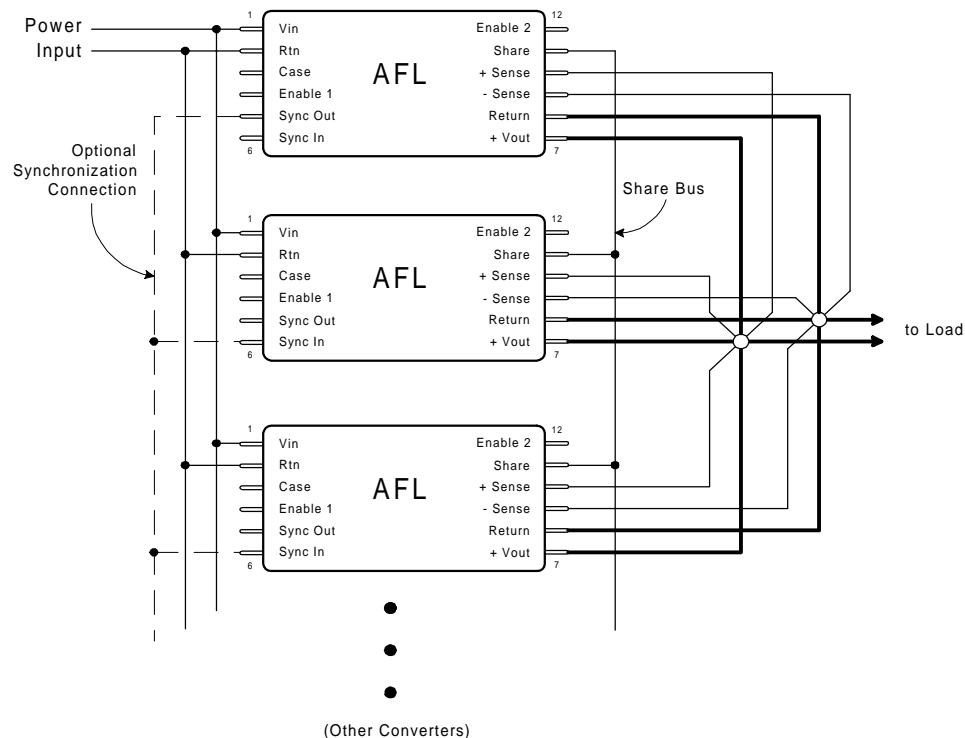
Power
Input

Optional
Synchronization
Connection

1 Vin
Rtn
Case
Enable 1
Sync Out
6 Sync In

AFL

12 Enable 2
Share
+ Sense
- Sense
Return
7 + Vout

Share Bus

1 Vin
Rtn
Case
Enable 1
Sync Out
6 Sync In

AFL

12 Enable 2
Share
+ Sense
- Sense
Return
7 + Vout

to Load

1 Vin
Rtn
Case
Enable 1
Sync Out
6 Sync In

AFL

12 Enable 2
Share
+ Sense
- Sense
Return
7 + Vout

(Other Converters)